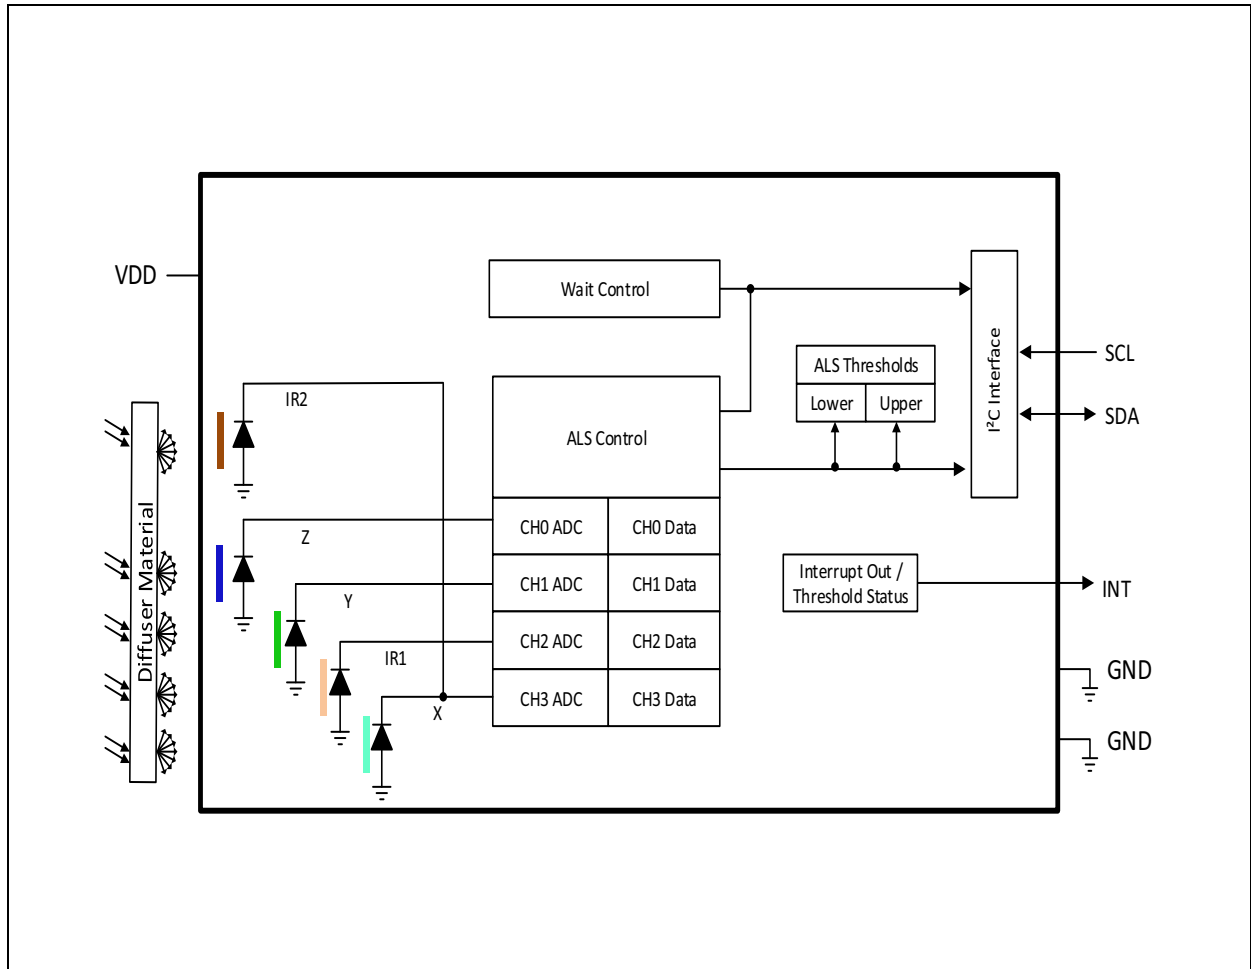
VDD

Wait Control

ALS Thresholds

Lower

Upper

I²C Interface

SCL

SDA

ALS Control

Diffuser Material

IR2

Z

Y

IR1

X

| CH0 ADC | CH0 Data |
|---|---|
| CH1 ADC | CH1 Data |
| CH2 ADC | CH2 Data |
| CH3 ADC | CH3 Data |

Interrupt Out / Threshold Status

INT

GND

GND